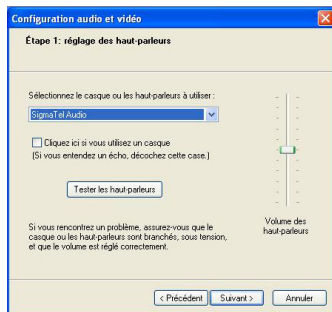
Configuration audio et vidéo

Étape 1: réglage des haut-parleurs

Sélectionnez le casque ou les haut-parleurs à utiliser :

SigmaTel Audio

Cliquez ici si vous utilisez un casque
(Si vous entendez un écho, décochez cette case.)

Tester les haut-parleurs

Si vous rencontrez un problème, assurez-vous que le casque ou les haut-parleurs sont branchés, sous tension, et que le volume est réglé correctement.

Volume des haut-parleurs

< Précédent Suivant > Annuler